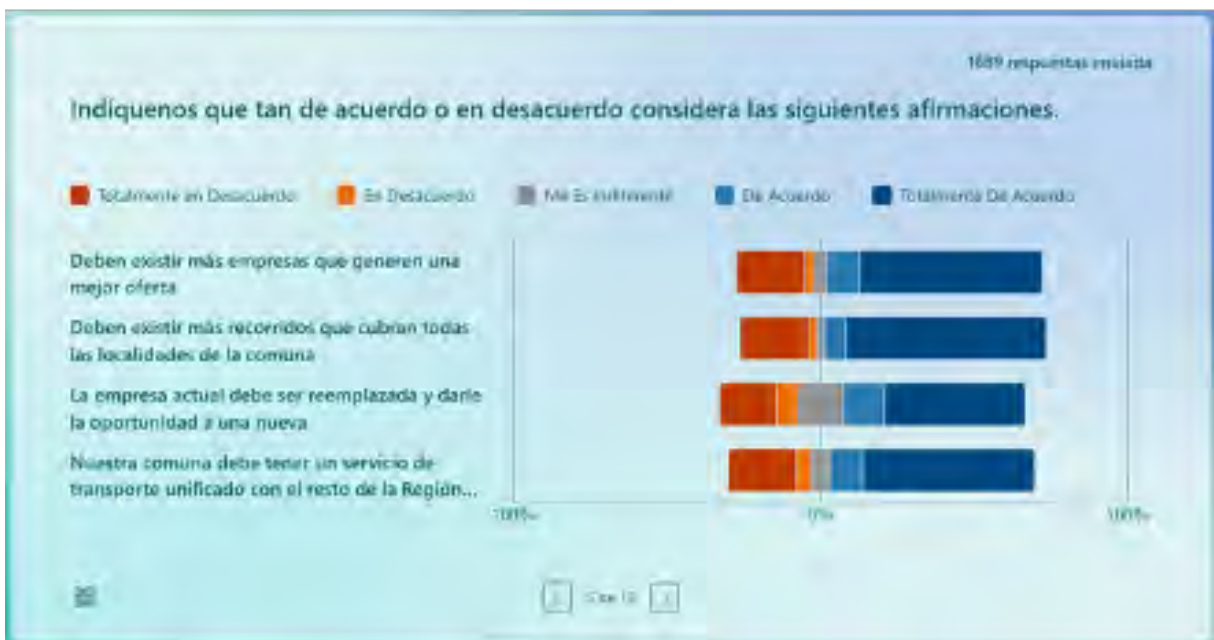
1689 respuestas enviadas

Indíquenos que tan de acuerdo o en desacuerdo considera las siguientes afirmaciones.

Totalmente en Desacuerdo
En Desacuerdo
Me Es Indiferente
De Acuerdo
Totalmente De Acuerdo

Deben existir más empresas que generen una mejor oferta

Deben existir más recorridos que cubran todas las localidades de la comuna

La empresa actual debe ser reemplazada y darle la oportunidad a una nueva

Nuestra comuna debe tener un servicio de transporte unificado con el resto de la Región...

100%
0%
100%

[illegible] de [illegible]